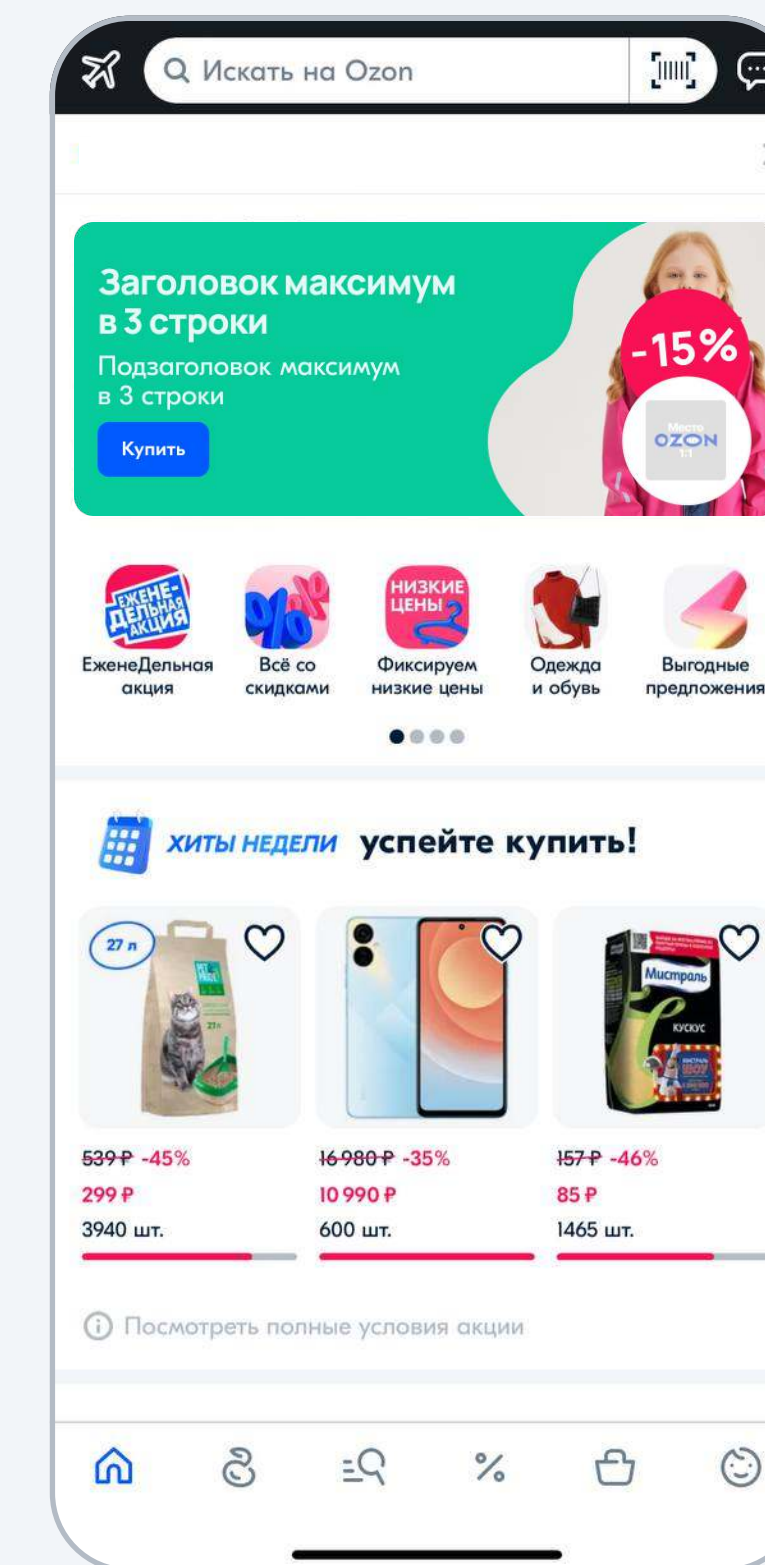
Искать на Ozon

Заголовок максимум в 3 строки
Подзаголовок максимум в 3 строки
Купить

-15%
Место OZON 1:1

ЕЖЕНЕДЕЛЬНАЯ АКЦИЯ
ЕженеДельная акция
Всё со скидками
НИЗКИЕ ЦЕНЫ
Фиксируем низкие цены
Одежда и обувь
Выгодные предложения

ХИТЫ НЕДЕЛИ успейте купить!

27 л
Мистраль
КУСКУС

~~539 ₽~~ -45%
299 ₽
3940 шт.

~~16 980 ₽~~ -35%
10 990 ₽
600 шт.

~~157 ₽~~ -46%
85 ₽
1465 шт.

Посмотреть полные условия акции